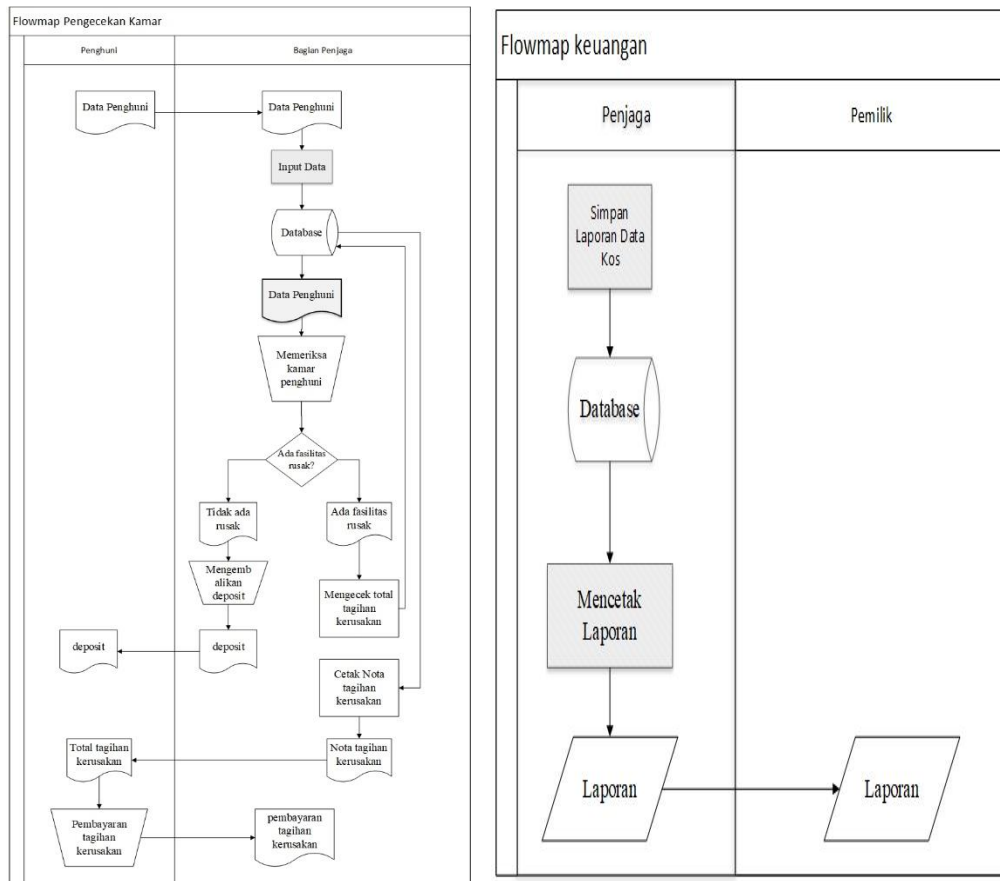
Flowmap Pengecekan Kamar

Penghuni

Bagian Penjaga

Data Penghuni

Data Penghuni

Input Data

Database

Data Penghuni

Memeriksa kamar penghuni

Ada fasilitas rusak?

Tidak ada rusak

Ada fasilitas rusak

Mengemb alikan deposit

Mengecek total tagihan kerusakan

deposit

deposit

Cetak Nota tagihan kerusakan

Total tagihan kerusakan

Nota tagihan kerusakan

Pembayaran tagihan kerusakan

pembayaran tagihan kerusakan

Flowmap keuangan

Penjaga

Pemilik

Simpan Laporan Data Kos

Database

Mencetak Laporan

Laporan

Laporan